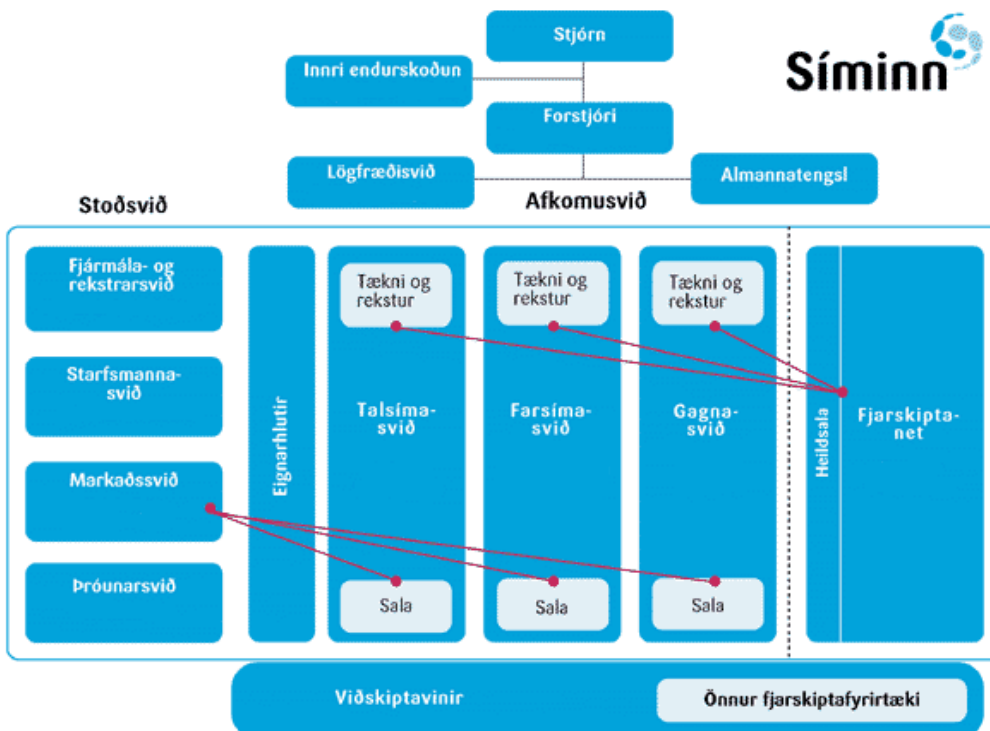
Stjórn

Síminn

Innri endurskoðun

Forstjóri

Lögfræðisvið

Almannatengsl

Stoðsvið

Afkomusvið

Fjármála- og rekstrarsvið

Starfsmannasvið

Markaðssvið

Þróunarsvið

Eignarhlutir

Tækni og rekstur

Talsímasvið

Sala

Tækni og rekstur

Farsímasvið

Sala

Tækni og rekstur

Gagnasvið

Sala

Heildsala

Fjarskiptanet

Viðskiptavinir

Önnur fjarskiptafyrirtæki